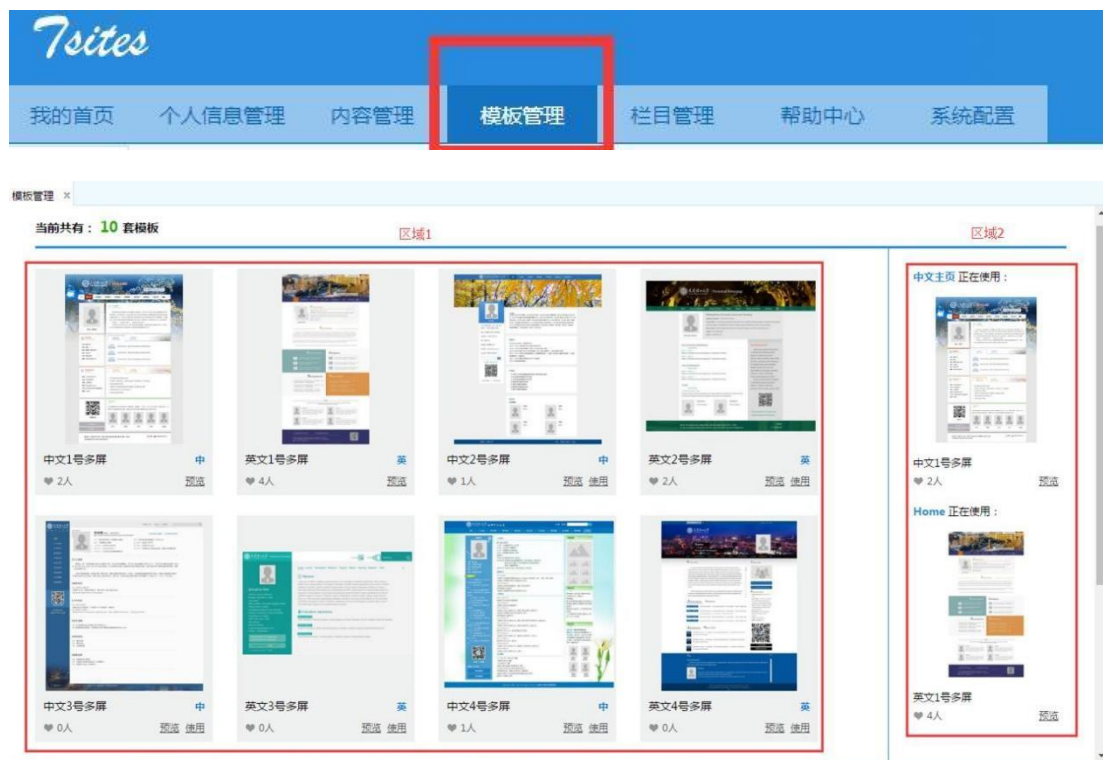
Tsites

我的首页 个人信息管理 内容管理 模板管理 栏目管理 帮助中心 系统配置

模板管理 ×

当前共有： 10 套模板

区域1

区域2

中文1号多屏 中
♥ 2人 预览

英文1号多屏 英
♥ 4人 预览

中文2号多屏 中
♥ 1人 预览 使用

英文2号多屏 英
♥ 2人 预览 使用

中文3号多屏 中
♥ 0人 预览 使用

英文3号多屏 英
♥ 0人 预览 使用

中文4号多屏 中
♥ 1人 预览 使用

英文4号多屏 英
♥ 0人 预览 使用

中文主页 正在使用：

中文1号多屏
♥ 2人 预览

Home 正在使用：

英文1号多屏
♥ 4人 预览